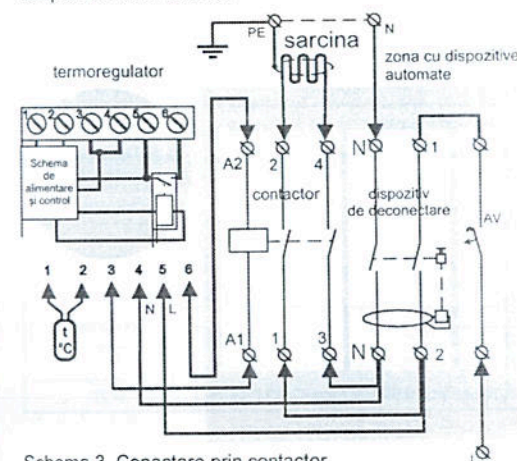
PE
sarcina
N
zona cu dispozitive automate
termoregulator
1 2 3 4 5 6
Schema de alimentare și control
A2
2
4
N
1
contactor
dispozitiv de deconectare
AV
1 2 3 4 5 6
N L
t °C
A1
1
3
N
2
Schema 3. Conectare prin contactor